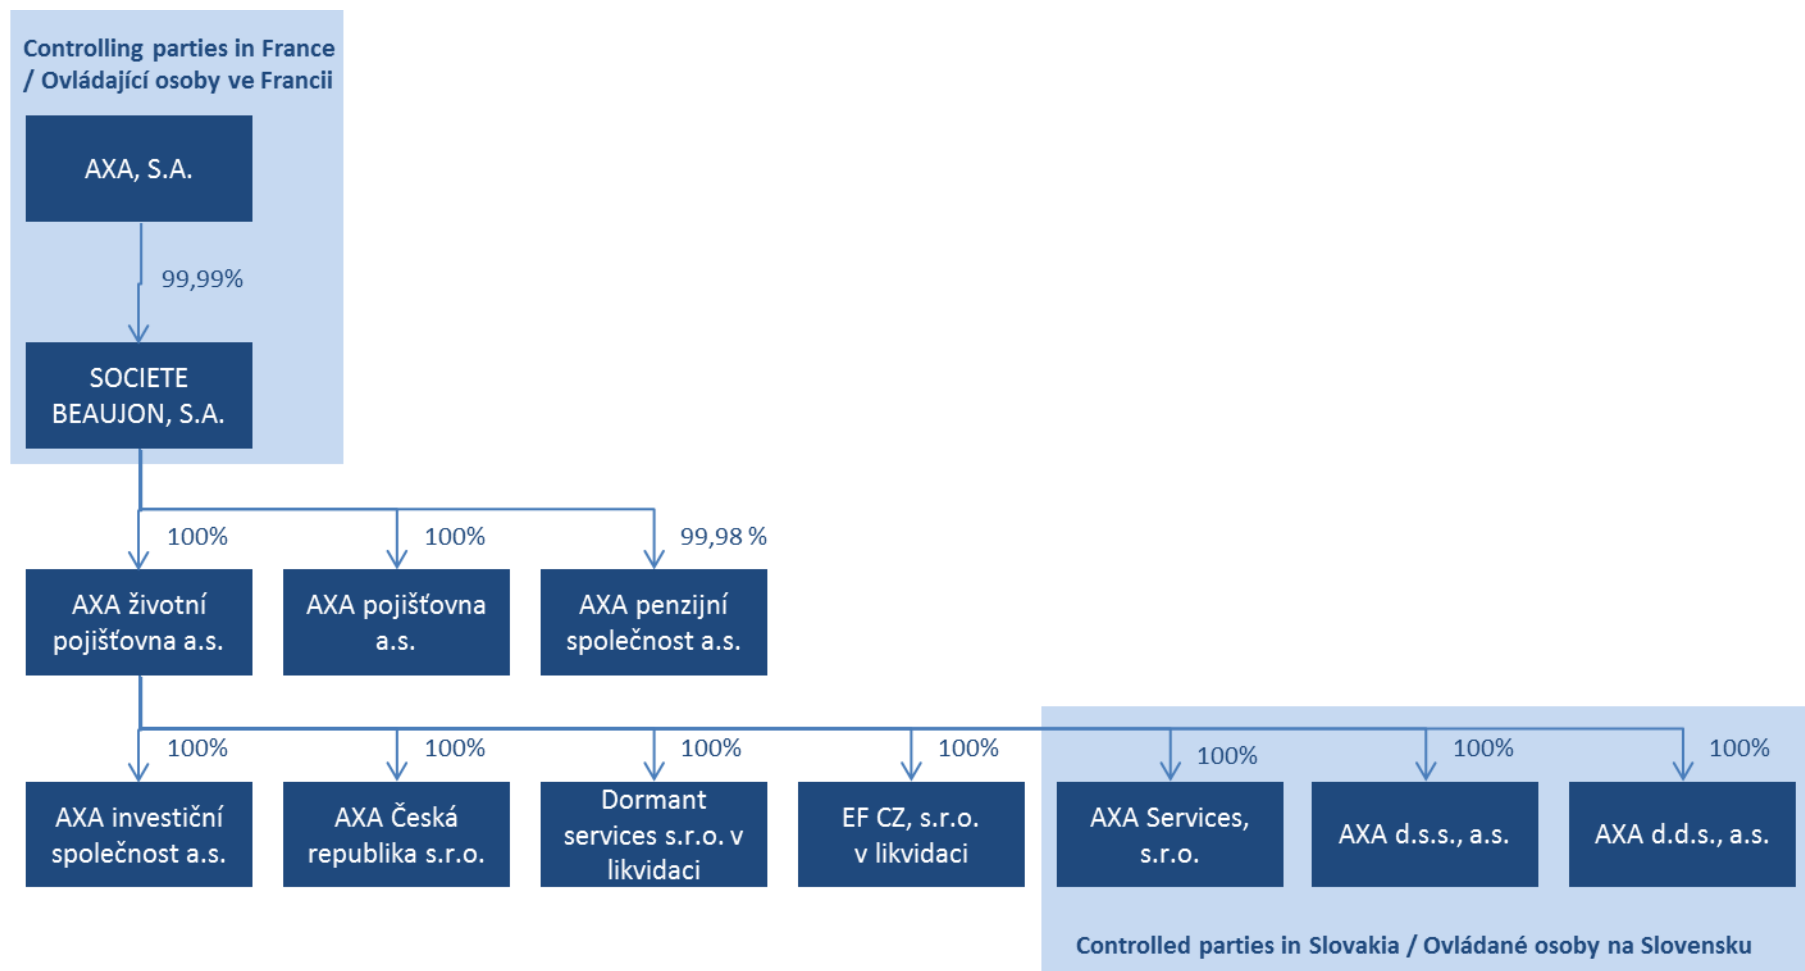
Controlling parties in France / Ovládající osoby ve Francii

AXA, S.A.

99,99%

SOCIETE BEAUJON, S.A.

100%

100%

99,98 %

AXA životní pojišťovna a.s.

AXA pojišťovna a.s.

AXA penzijní společnost a.s.

100%

100%

100%

100%

100%

100%

100%

AXA investiční společnost a.s.

AXA Česká republika s.r.o.

Dormant services s.r.o. v likvidaci

EF CZ, s.r.o. v likvidaci

AXA Services, s.r.o.

AXA d.s.s., a.s.

AXA d.d.s., a.s.

Controlled parties in Slovakia / Ovládané osoby na Slovensku